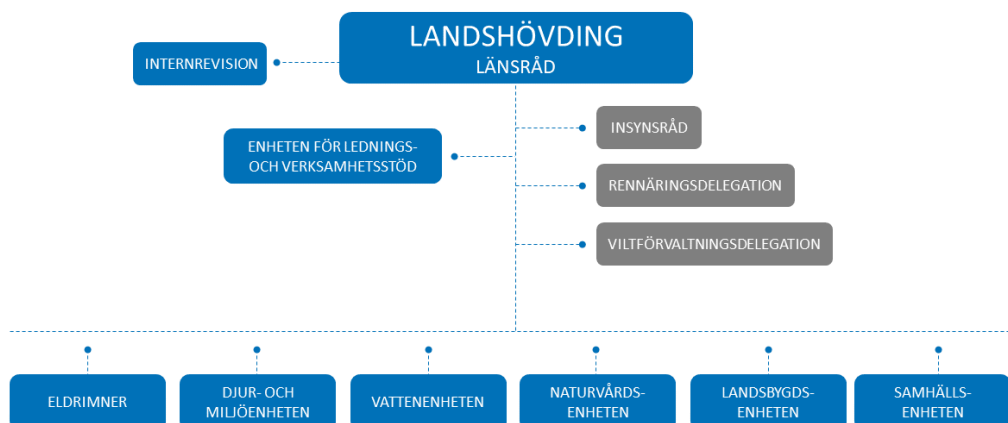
LANDSHÖVDING
LÄNSRÅD

INTERNREVISION

ENHETEN FÖR LEDNINGS- OCH VERKSAMHETSSTÖD

INSYNSRÅD

RENNÄRINGSDELEGATION

VILTFÖRVALTNINGSDELEGATION

ELDRIMNER

DJUR- OCH MILJÖENHETEN

VATTENENHETEN

NATURVÅRDS-ENHETEN

LANDSBYGDS-ENHETEN

SAMHÄLLS-ENHETEN